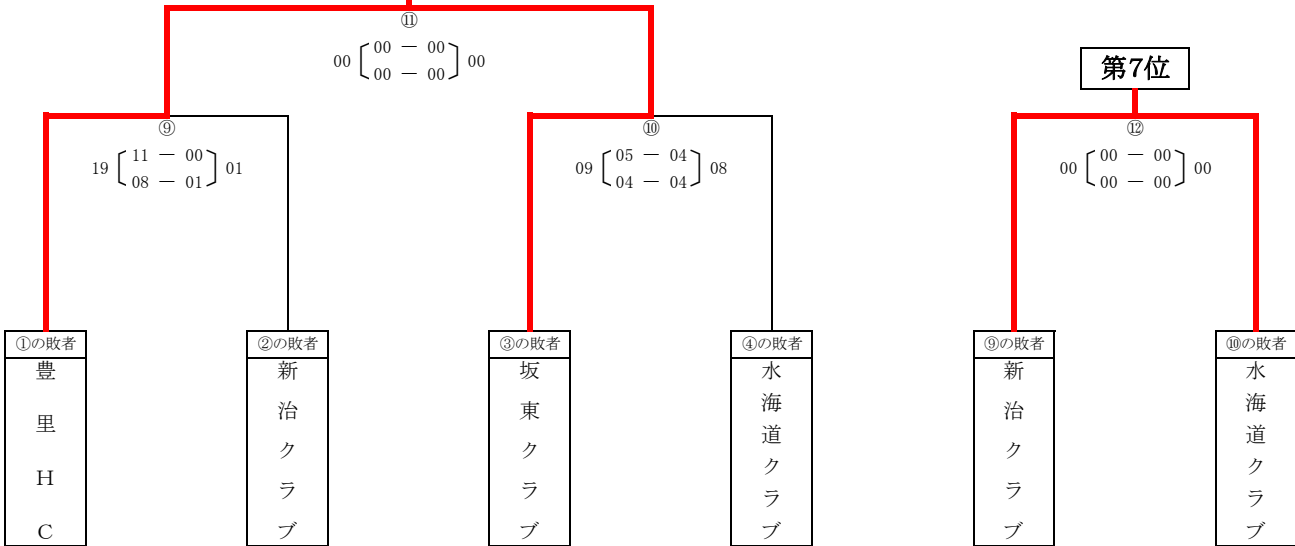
⑪
00 $\left[\begin{matrix} 00 - 00 \\ 00 - 00 \end{matrix}\right]$ 00

第7位

⑨
19 $\left[\begin{matrix} 11 - 00 \\ 08 - 01 \end{matrix}\right]$ 01

⑩
09 $\left[\begin{matrix} 05 - 04 \\ 04 - 04 \end{matrix}\right]$ 08

⑫
00 $\left[\begin{matrix} 00 - 00 \\ 00 - 00 \end{matrix}\right]$ 00

①の敗者
豊里HC

②の敗者
新治クラブ

③の敗者
坂東クラブ

④の敗者
水海道クラブ

⑨の敗者
新治クラブ

⑩の敗者
水海道クラブ